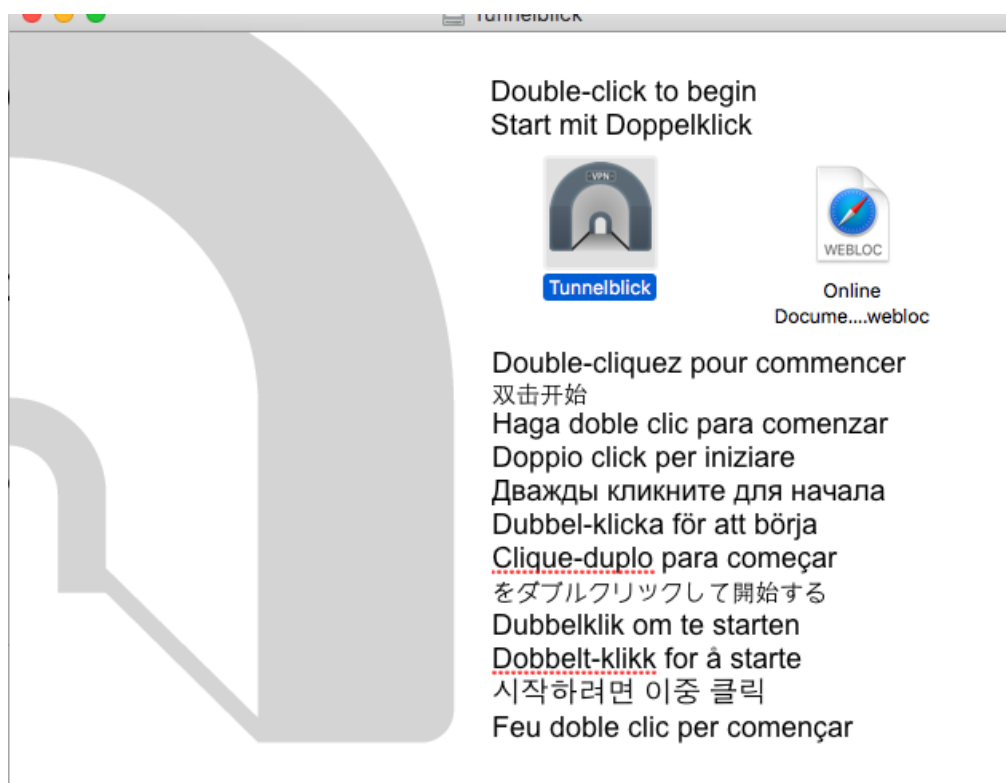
Tunnelblick

Double-click to begin
Start mit Doppelklick

VPN

Tunnelblick

WEBLOC

Online Docume....webloc

Double-cliquez pour commencer
双击开始
Haga doble clic para comenzar
Doppio click per iniziare
Дважды кликните для начала
Dubbel-klicka för att börja
Clique-duplo para começar
をダブルクリックして開始する
Dubbelklik om te starten
Dobbelt-klikk for å starte
시작하려면 이중 클릭
Feu doble clic per començar